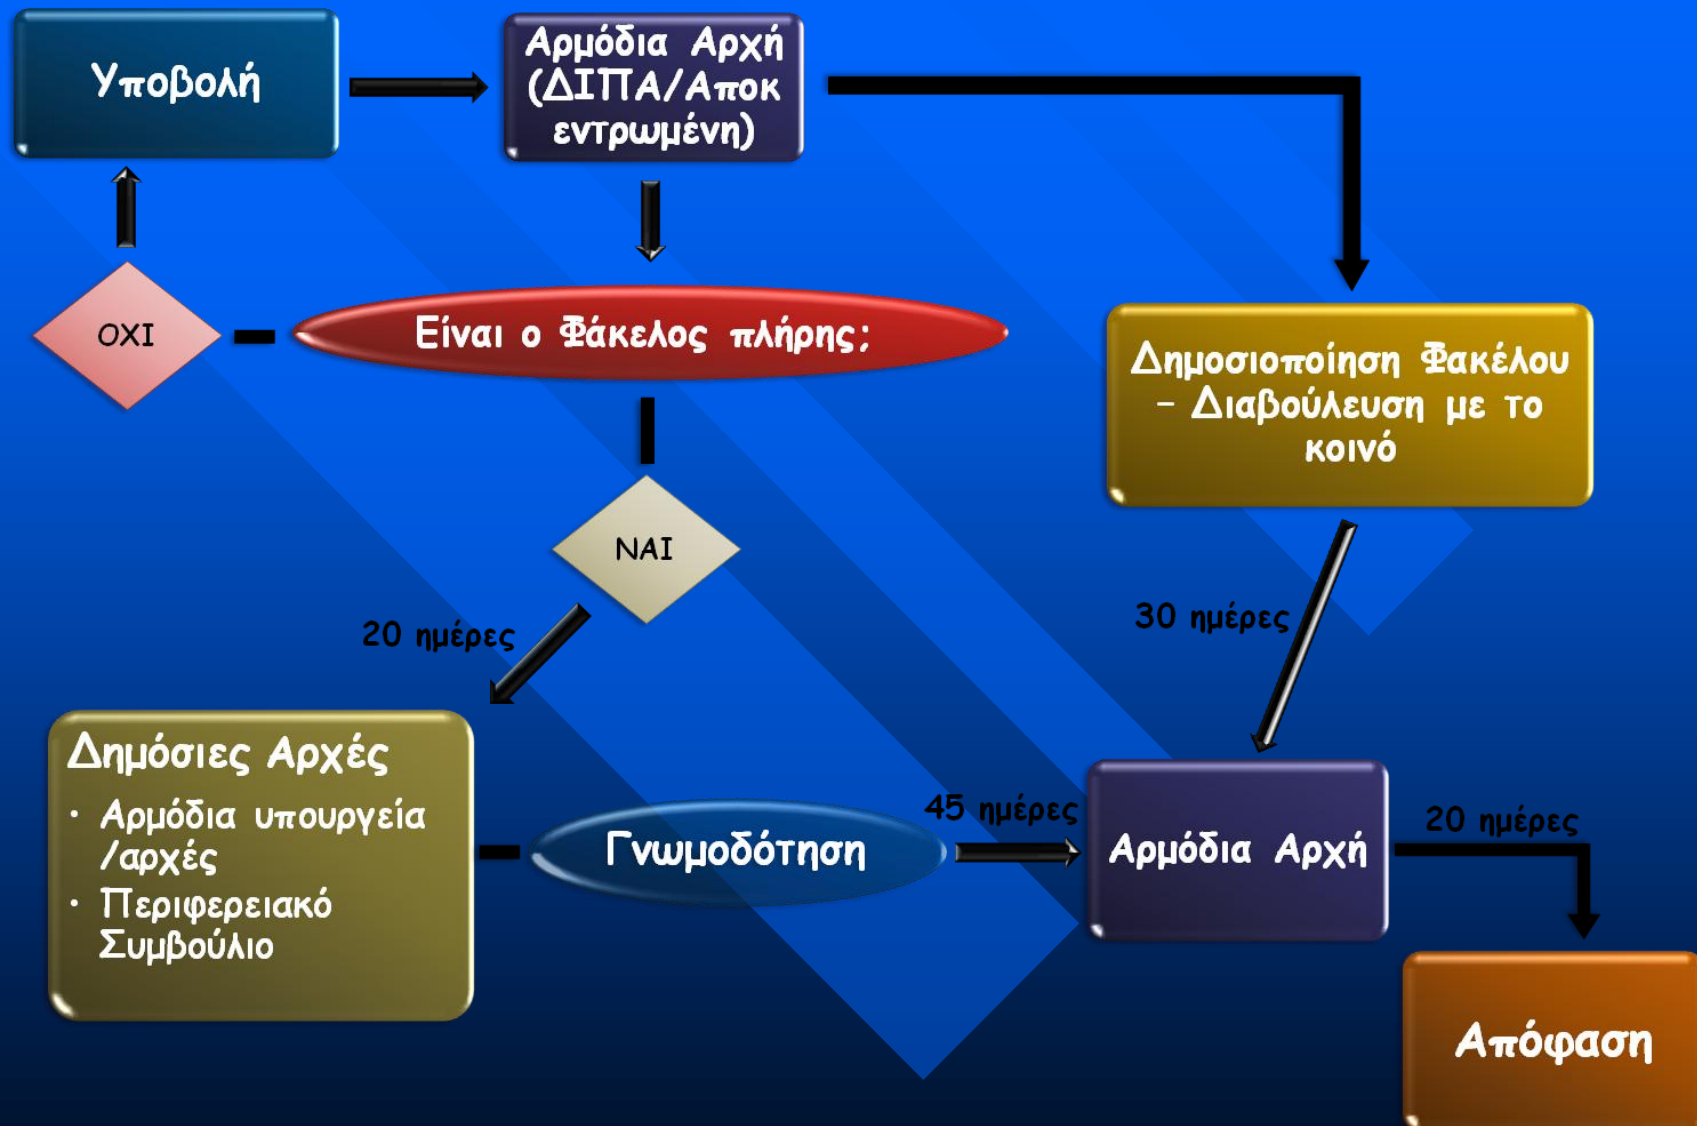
Υποβολή

Αρμόδια Αρχή (ΔΙΠΑ/Αποκ εντρωμένη)

ΟΧΙ

Είναι ο Φάκελος πλήρης;

Δημοσιοποίηση Φακέλου – Διαβούλευση με το κοινό

ΝΑΙ

20 ημέρες

30 ημέρες

Δημόσιες Αρχές
• Αρμόδια υπουργεία /αρχές
• Περιφερειακό Συμβούλιο

Γνωμοδότηση

45 ημέρες

Αρμόδια Αρχή

20 ημέρες

Απόφαση